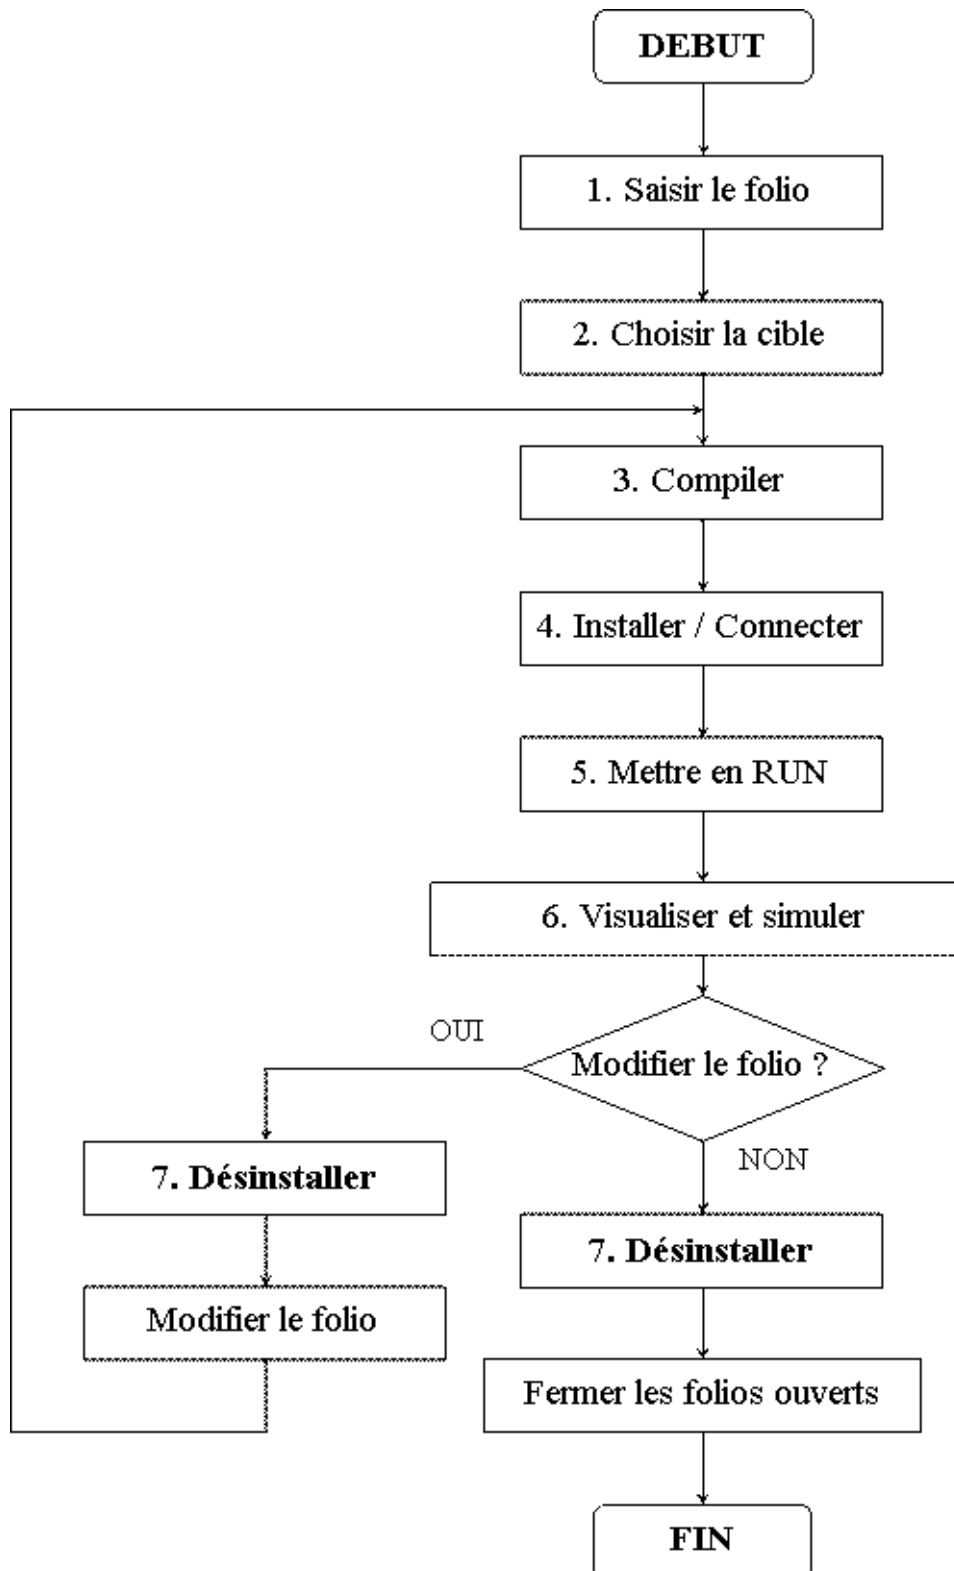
DEBUT

1. Saisir le folio

2. Choisir la cible

3. Compiler

4. Installer / Connecter

5. Mettre en RUN

6. Visualiser et simuler

OUI

Modifier le folio ?

NON

7. Désinstaller

Modifier le folio

7. Désinstaller

Fermer les folios ouverts

FIN